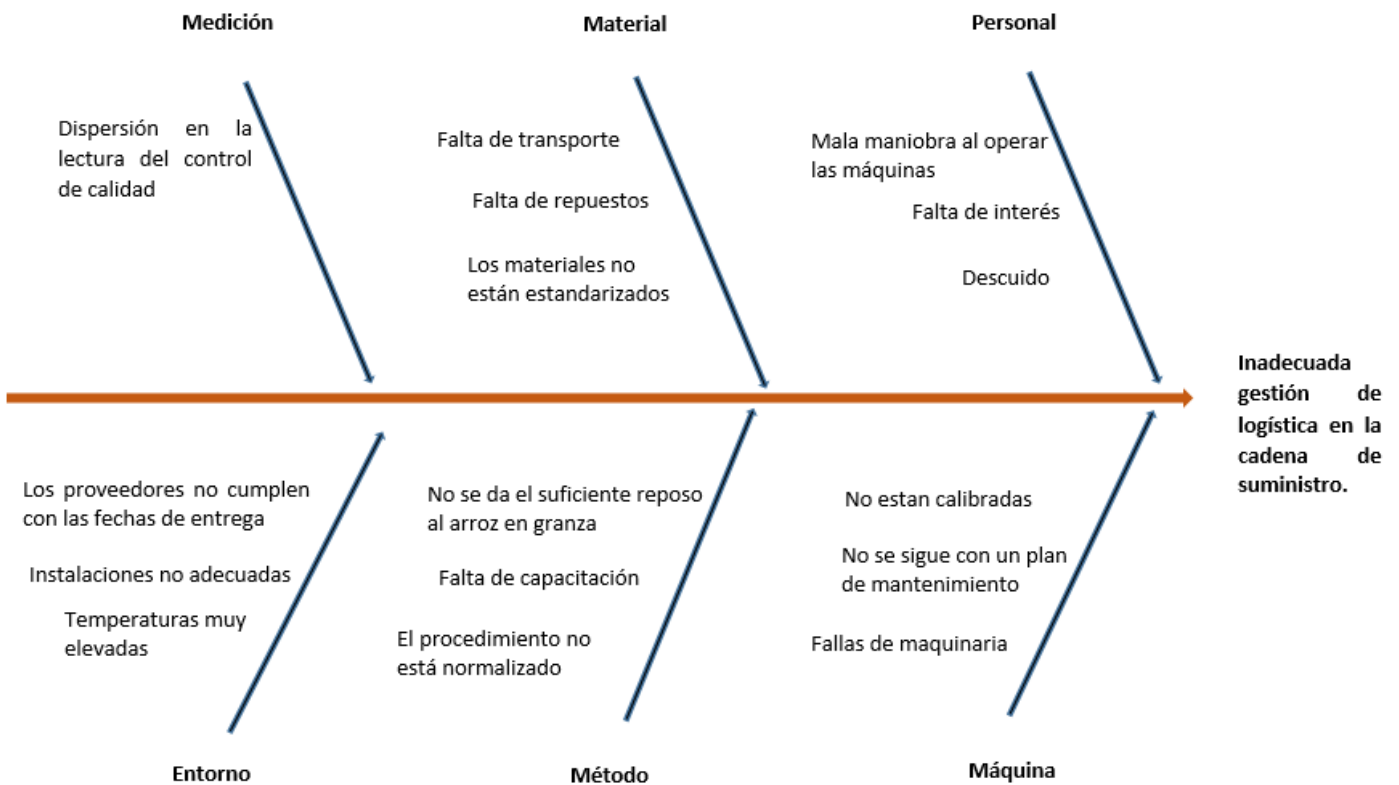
Medición

Dispersión en la lectura del control de calidad

Material

Falta de transporte

Falta de repuestos

Los materiales no están estandarizados

Personal

Mala maniobra al operar las máquinas

Falta de interés

Descuido

Inadecuada gestión de logística en la cadena de suministro.

Los proveedores no cumplen con las fechas de entrega

Instalaciones no adecuadas

Temperaturas muy elevadas

Entorno

No se da el suficiente reposo al arroz en granza

Falta de capacitación

El procedimiento no está normalizado

Método

No estan calibradas

No se sigue con un plan de mantenimiento

Fallas de maquinaria

Máquina